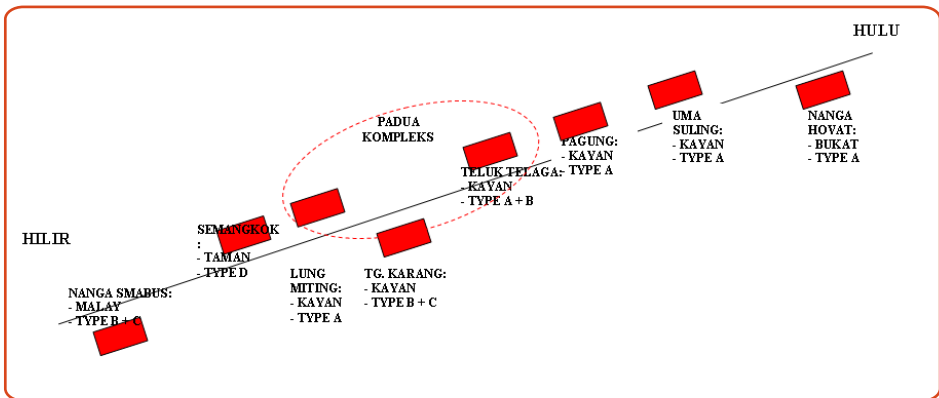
HULU

HILIR

PADUA KOMPLEKS

NANGA SMABUS:
- MALAY
- TYPE B + C

SEMANGKOK:
- TAMAN
- TYPE D

LUNG MITING:
- KAYAN
- TYPE A

TG. KARANG:
- KAYAN
- TYPE B + C

TELUK TELAGA:
- KAYAN
- TYPE A + B

PAGUNG:
- KAYAN
- TYPE A

UMA SULING:
- KAYAN
- TYPE A

NANGA HOVAT:
- BUKAT
- TYPE A